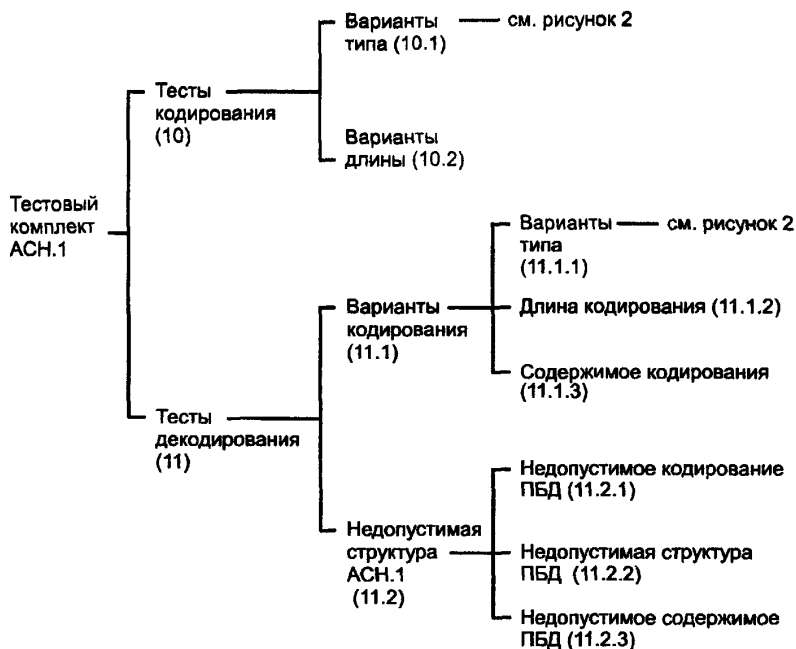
Тестовый комплект АСН.1

Тесты кодирования (10)

Варианты типа (10.1)

см. рисунок 2

Варианты длины (10.2)

Тесты декодирования (11)

Варианты кодирования (11.1)

Варианты типа (11.1.1)

см. рисунок 2

Длина кодирования (11.1.2)

Содержимое кодирования (11.1.3)

Недопустимая структура АСН.1 (11.2)

Недопустимое кодирование ПБД (11.2.1)

Недопустимая структура ПБД (11.2.2)

Недопустимое содержимое ПБД (11.2.3)